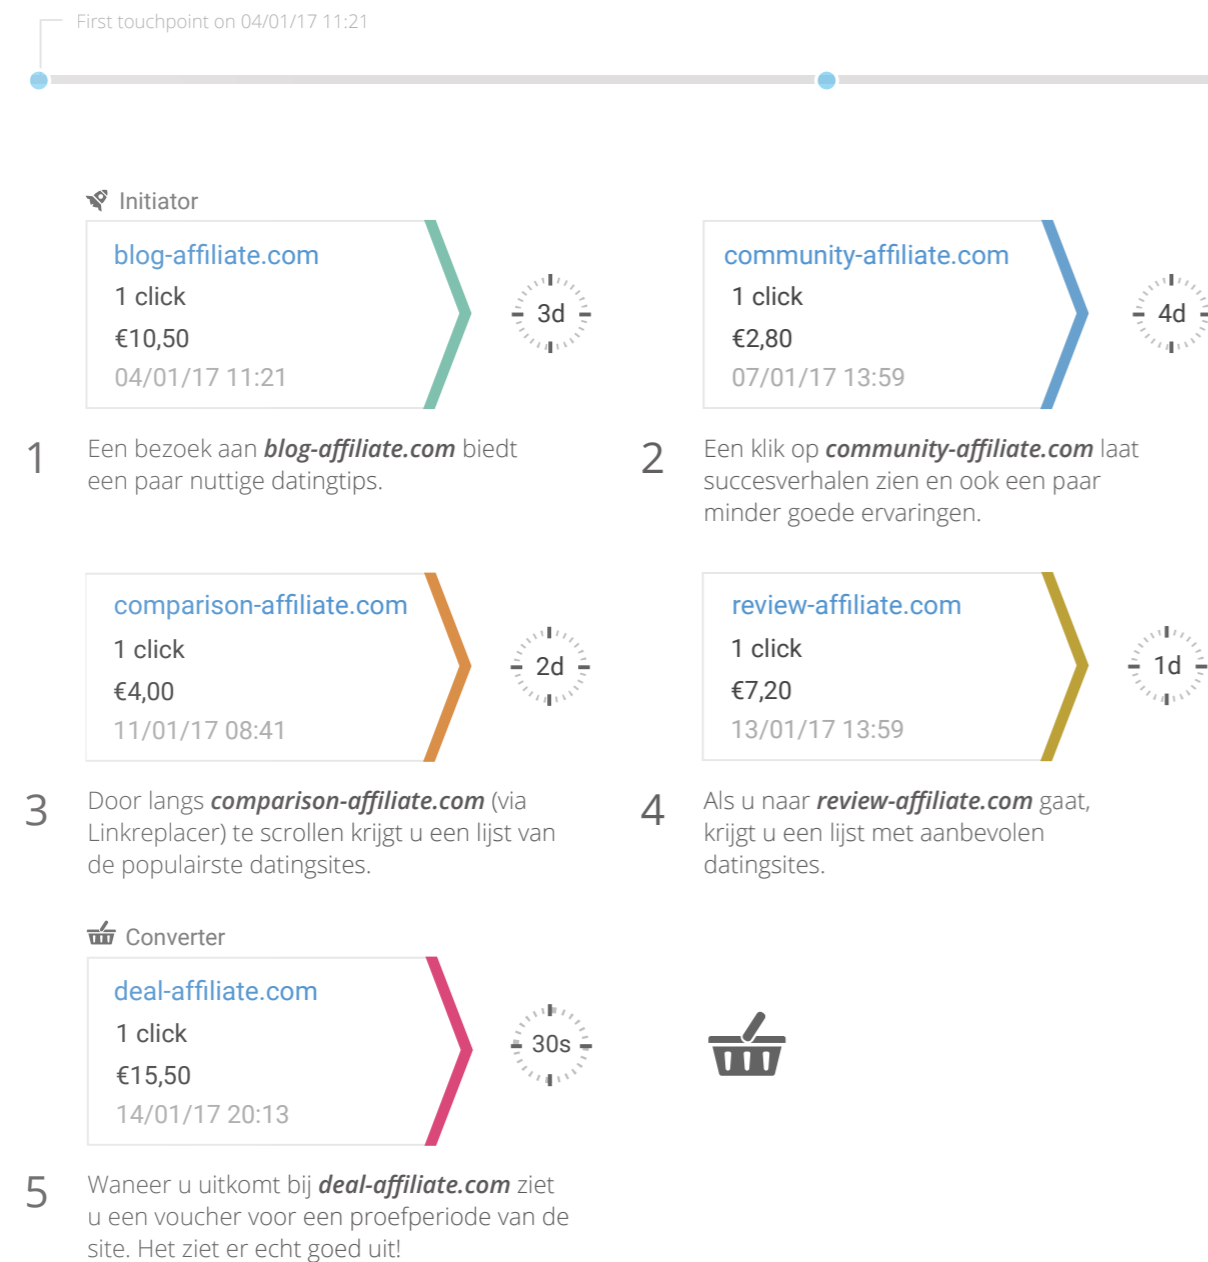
First touchpoint on 04/01/17 11:21

Initiator

blog-affiliate.com
1 click
€10,50
04/01/17 11:21

3d

community-affiliate.com
1 click
€2,80
07/01/17 13:59

4d

1 Een bezoek aan ***blog-affiliate.com*** biedt een paar nuttige datingtips.

2 Een klik op ***community-affiliate.com*** laat succesverhalen zien en ook een paar minder goede ervaringen.

comparison-affiliate.com
1 click
€4,00
11/01/17 08:41

2d

review-affiliate.com
1 click
€7,20
13/01/17 13:59

1d

3 Door langs ***comparison-affiliate.com*** (via Linkreplacer) te scrollen krijgt u een lijst van de populairste datingsites.

4 Als u naar ***review-affiliate.com*** gaat, krijgt u een lijst met aanbevolen datingsites.

Converter

deal-affiliate.com
1 click
€15,50
14/01/17 20:13

30s

5 Waneer u uitkomt bij ***deal-affiliate.com*** ziet u een voucher voor een proefperiode van de site. Het ziet er echt goed uit!